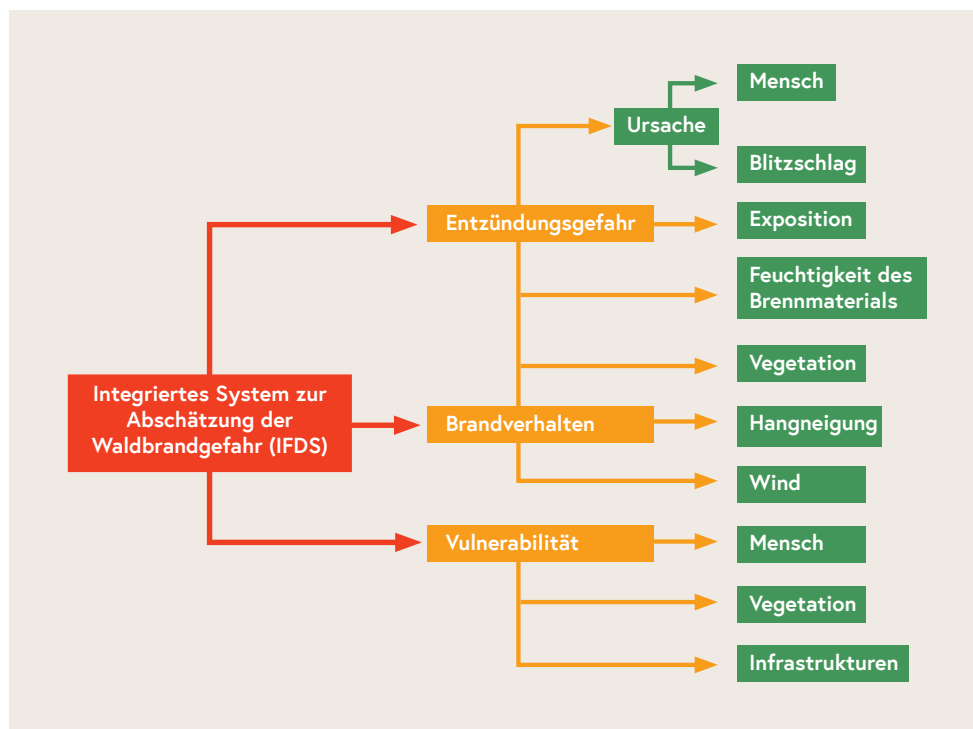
Integriertes System zur Abschätzung der Waldbrandgefahr (IFDS)

Entzündungsgefahr

Ursache

Mensch

Blitzschlag

Exposition

Feuchtigkeit des Brennmaterials

Vegetation

Brandverhalten

Hangneigung

Wind

Vulnerabilität

Mensch

Vegetation

Infrastrukturen